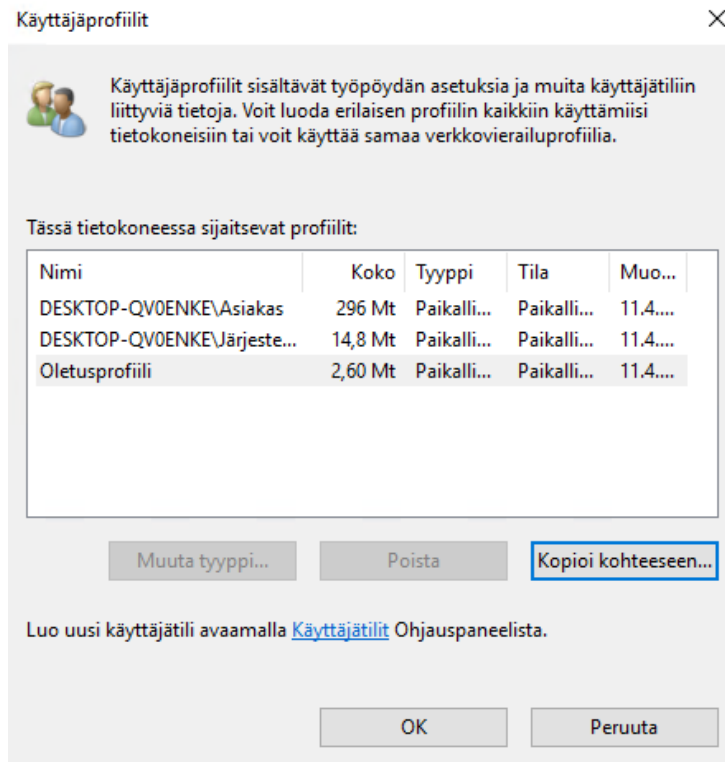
Käyttäjäprofiilit

Käyttäjäprofiilit sisältävät työpöydän asetuksia ja muita käyttäjätiliin liittyviä tietoja. Voit luoda erilaisen profiilin kaikkiin käyttämiisi tietokoneisiin tai voit käyttää samaa verkkovierailuprofiilia.

Tässä tietokoneessa sijaitsevat profiilit:

| Nimi | Koko | Tyyppi | Tila | Muo... |
|---|---|---|---|---|
| DESKTOP-QV0ENKE\Asiakas | 296 Mt | Paikalli... | Paikalli... | 11.4.... |
| DESKTOP-QV0ENKE\Järjeste... | 14,8 Mt | Paikalli... | Paikalli... | 11.4.... |
| Oletusprofiili | 2,60 Mt | Paikalli... | Paikalli... | 11.4.... |

Muuta tyyppi... Poista Kopioi kohteeseen...

Luo uusi käyttäjätili avaamalla Käyttäjätilit Ohjauspaneelista.

OK Peruuta